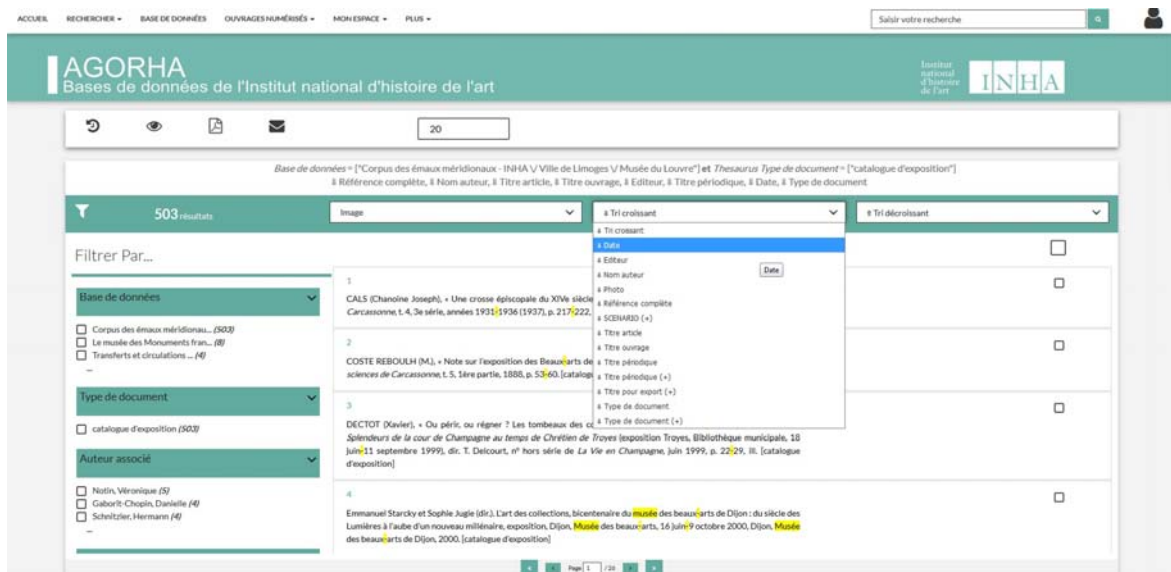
ACCUEIL RECHERCHER ▾ BASE DE DONNÉES OUVRAGES NUMÉRISÉS ▾ MON ESPACE ▾ PLUS ▾

Saisir votre recherche

AGORHA
Bases de données de l'Institut national d'histoire de l'art

Institut national d'histoire de l'art INHA

20

Base de données = ["Corpus des émaux méridionaux - INHA \/ Ville de Limoges \/ Musée du Louvre"] et Thesaurus Type de document = ["catalogue d'exposition"]
⇵ Référence complète, ⇵ Nom auteur, ⇵ Titre article, ⇵ Titre ouvrage, ⇵ Editeur, ⇵ Titre périodique, ⇵ Date, ⇵ Type de document

503 résultats

Image

⇵ Tri croissant

⇵ Tri décroissant

⇵ Tri croissant
⇵ Date
⇵ Editeur
⇵ Nom auteur
⇵ Photo
⇵ Référence complète
⇵ SCENARIO (+)
⇵ Titre article
⇵ Titre ouvrage
⇵ Titre périodique
⇵ Titre périodique (+)
⇵ Titre pour export (+)
⇵ Type de document
⇵ Type de document (+)

Date

Filtrer Par...

Base de données
Corpus des émaux méridionau... (503)
Le musée des Monuments fran... (8)
Transferts et circulations ... (4)

Type de document
catalogue d'exposition (503)

Auteur associé
Notin, Véronique (5)
Gaborit-Chopin, Danielle (4)
Schnitzler, Hermann (4)

1
CALS (Chanoine Joseph), « Une crosse épiscopale du XIVe siècle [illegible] Carcassonne, t. 4, 3e série, années 1931-1936 (1937), p. 217-222. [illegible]

2
COSTE REBOULH (M.), « Note sur l'exposition des Beaux-arts de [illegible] sciences de Carcassonne, t. 5, 1ère partie, 1888, p. 53-60. [catalogu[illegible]

3
DECTOT (Xavier), « Ou périr, ou régner ? Les tombeaux des c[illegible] Splendeurs de la cour de Champagne au temps de Chrétien de Troyes (exposition Troyes, Bibliothèque municipale, 18 juin-11 septembre 1999), dir. T. Delcourt, n° hors série de La Vie en Champagne, juin 1999, p. 22-29, ill. [catalogue d'exposition]

4
Emmanuel Starcky et Sophie Jugie (dir.). L'art des collections, bicentenaire du musée des beaux-arts de Dijon : du siècle des Lumières à l'aube d'un nouveau millénaire, exposition, Dijon, Musée des beaux-arts, 16 juin-9 octobre 2000, Dijon, Musée des beaux-arts de Dijon, 2000. [catalogue d'exposition]

Page 1 / 26